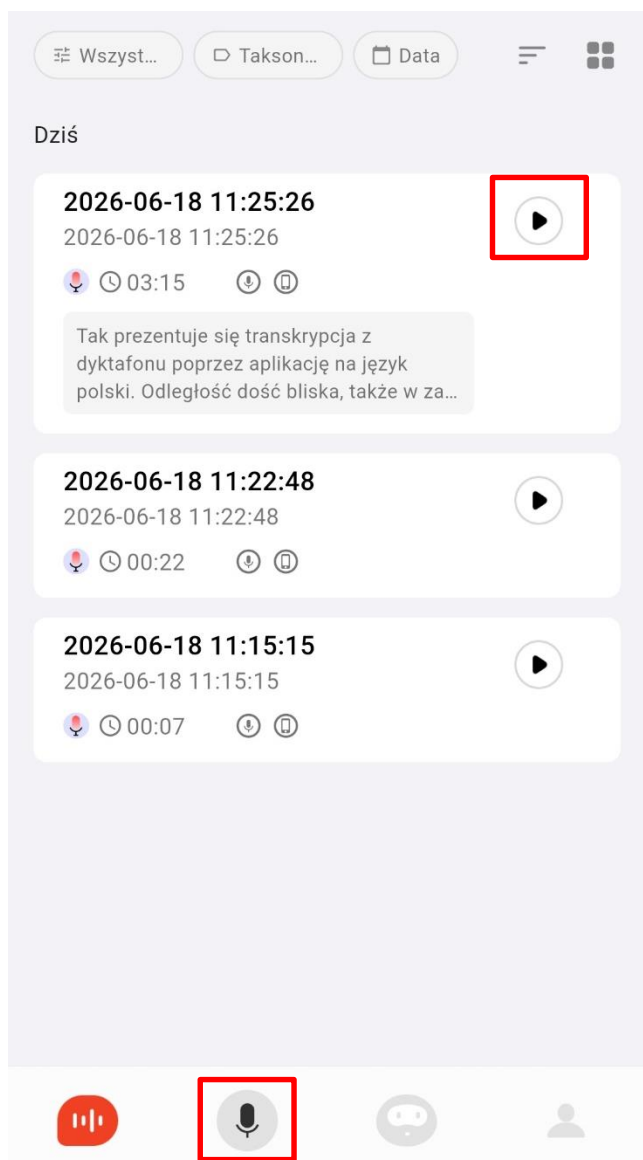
Wszyst... Takson... Data

Dziś

2026-06-18 11:25:26
2026-06-18 11:25:26
03:15

Tak prezentuje się transkrypcja z dyktafonu poprzez aplikację na język polski. Odległość dość bliska, także w za...

2026-06-18 11:22:48
2026-06-18 11:22:48
00:22

2026-06-18 11:15:15
2026-06-18 11:15:15
00:07